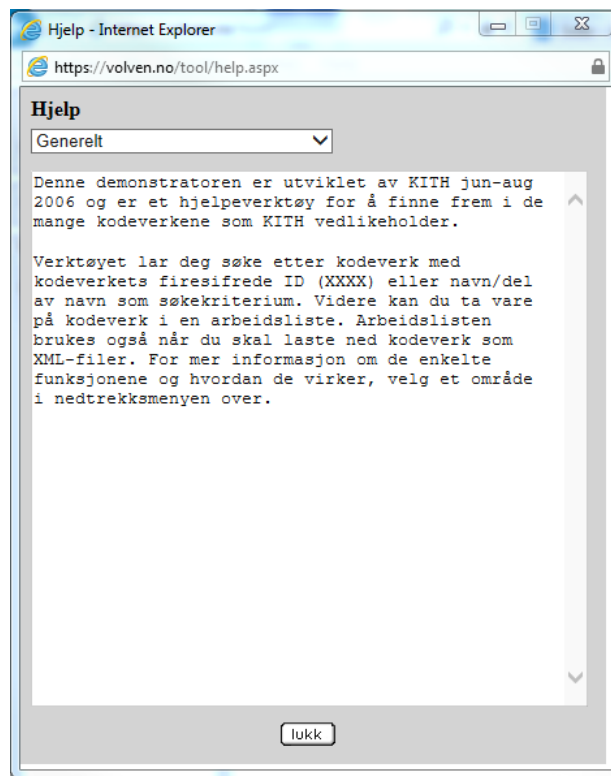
Hjelp - Internet Explorer

https://volven.no/tool/help.aspx

Hjelp

Generelt

Denne demonstratoren er utviklet av KITH jun-aug 2006 og er et hjelpeverktøy for å finne frem i de mange kodeverkene som KITH vedlikeholder.

Verktøyet lar deg søke etter kodeverk med kodeverkets firesifrede ID (XXXX) eller navn/del av navn som søkekriterium. Videre kan du ta vare på kodeverk i en arbeidsliste. Arbeidslisten brukes også når du skal laste ned kodeverk som XML-filer. For mer informasjon om de enkelte funksjonene og hvordan de virker, velg et område i nedtrekksmenyen over.

lukk